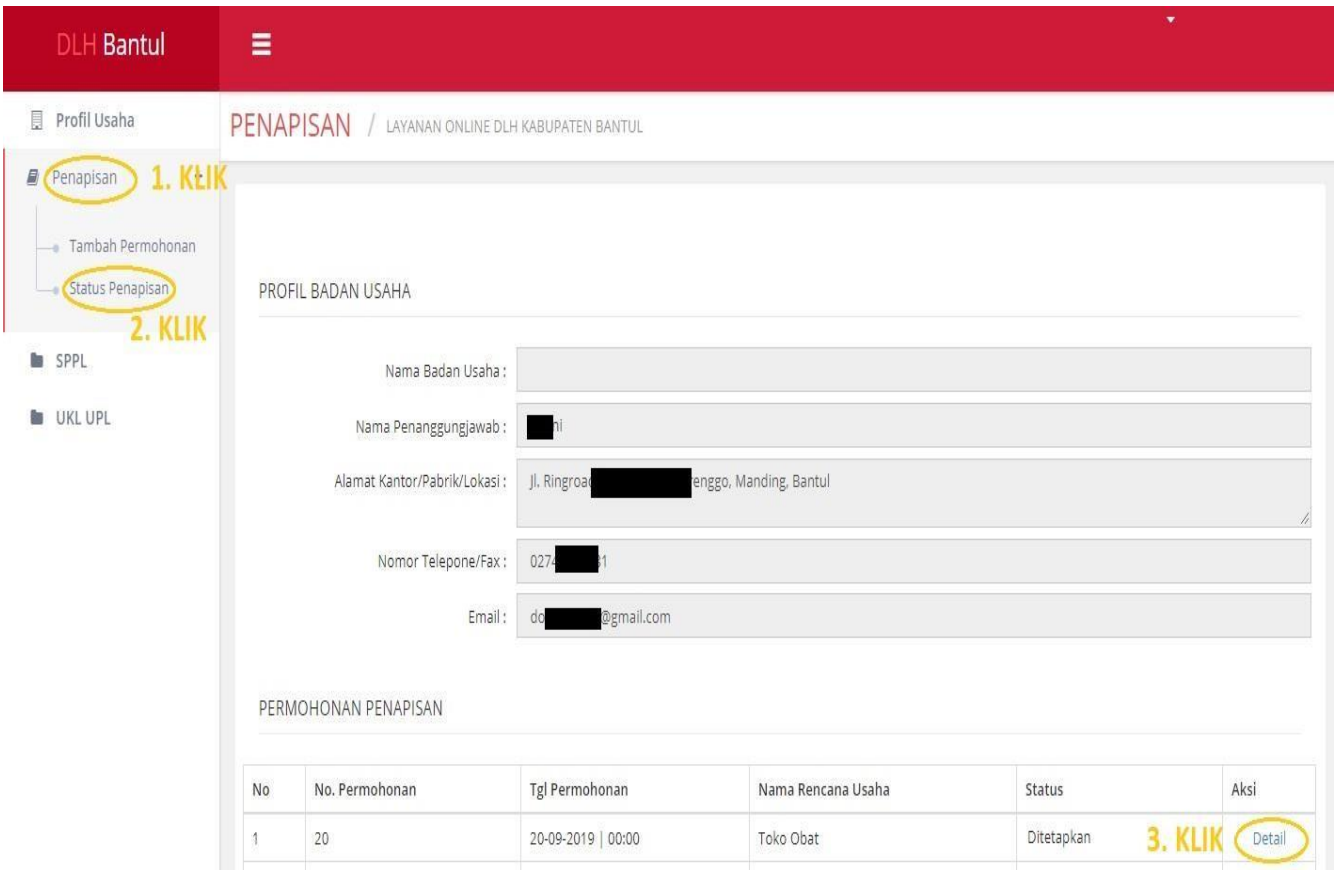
DLH Bantul

Profil Usaha

Penapisan 1. KLIK

Tambah Permohonan

Status Penapisan

2. KLIK

SPPL

UKL UPL

PENAPISAN / LAYANAN ONLINE DLH KABUPATEN BANTUL

PROFIL BADAN USAHA

Nama Badan Usaha :

Nama Penanggungjawab : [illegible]hi

Alamat Kantor/Pabrik/Lokasi : Jl. Ringroa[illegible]enggo, Manding, Bantul

Nomor Telepone/Fax : 0274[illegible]1

Email : do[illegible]@gmail.com

PERMOHONAN PENAPISAN

| No | No. Permohonan | Tgl Permohonan | Nama Rencana Usaha | Status | Aksi |
|---|---|---|---|---|---|
| 1 | 20 | 20-09-2019 \| 00:00 | Toko Obat | Ditetapkan 3. KLIK | Detail |